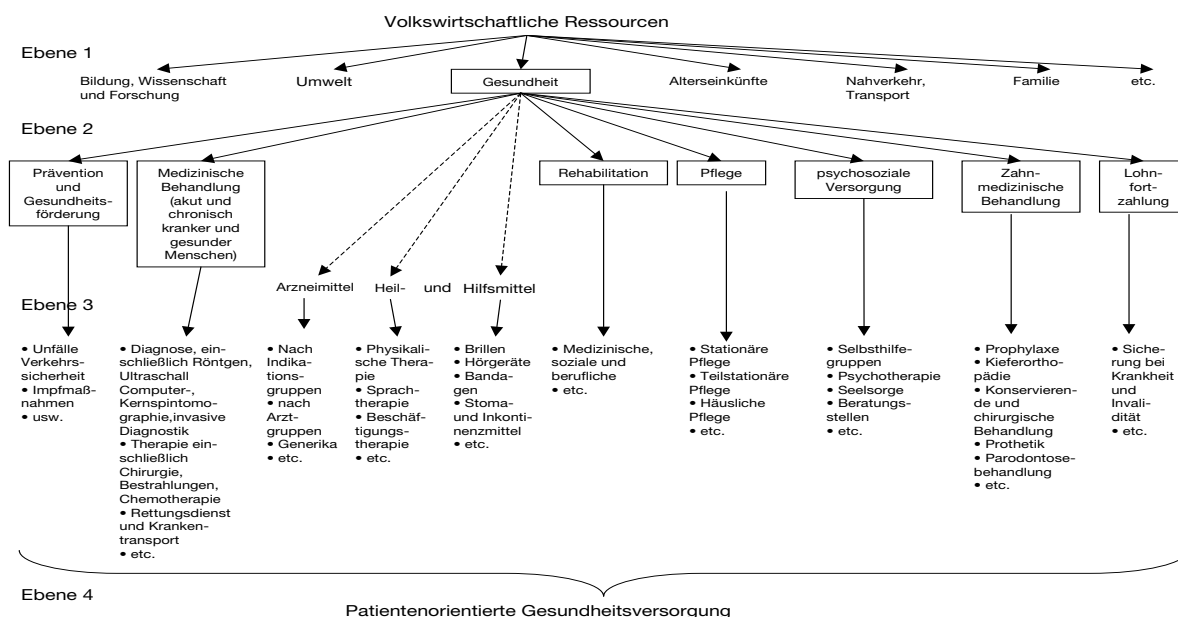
Volkswirtschaftliche Ressourcen

Ebene 1

Bildung, Wissenschaft und Forschung

Umwelt

Gesundheit

Alterseinkünfte

Nahverkehr, Transport

Familie

etc.

Ebene 2

Prävention und Gesundheitsförderung

Medizinische Behandlung (akut und chronisch kranker und gesunder Menschen)

Rehabilitation

Pflege

psychosoziale Versorgung

Zahnmedizinische Behandlung

Lohnfortzahlung

Arzneimittel

Heil- und Hilfsmittel

Ebene 3

• Unfälle Verkehrssicherheit
• Impfmaßnahmen
• usw.

• Diagnose, einschließlich Röntgen, Ultraschall Computer-, Kernspintomographie,invasive Diagnostik
• Therapie einschließlich Chirurgie, Bestrahlungen, Chemotherapie
• Rettungsdienst und Krankentransport
• etc.

• Nach Indikationsgruppen
• nach Arztgruppen
• Generika
• etc.

• Physikalische Therapie
• Sprachtherapie
• Beschäftigungstherapie
• etc.

• Brillen
• Hörgeräte
• Bandagen
• Stoma- und Inkontinenzmittel
• etc.

• Medizinische, soziale und berufliche
• etc.

• Stationäre Pflege
• Teilstationäre Pflege
• Häusliche Pflege
• etc.

• Selbsthilfegruppen
• Psychotherapie
• Seelsorge
• Beratungsstellen
• etc.

• Prophylaxe
• Kieferorthopädie
• Konservierende und chirurgische Behandlung
• Prothetik
• Parodontosebehandlung
• etc.

• Sicherung bei Krankheit und Invalidität
• etc.

Ebene 4

Patientenorientierte Gesundheitsversorgung